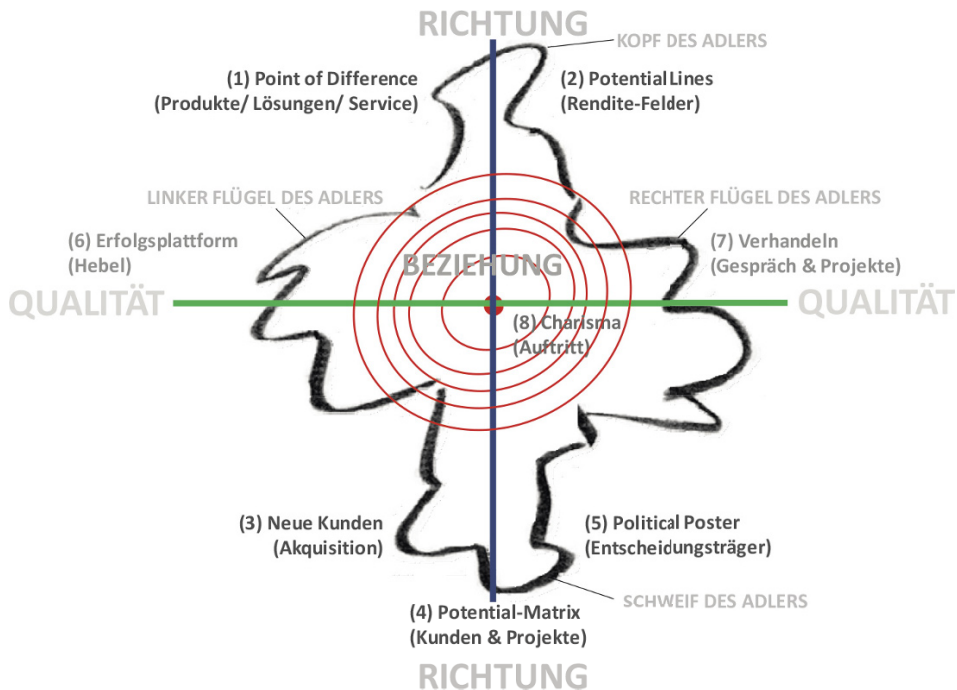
RICHTUNG

KOPF DES ADLERS

(1) Point of Difference
(Produkte/ Lösungen/ Service)

(2) Potential Lines
(Rendite-Felder)

LINKER FLÜGEL DES ADLERS

RECHTER FLÜGEL DES ADLERS

(6) Erfolgsplattform
(Hebel)

BEZIEHUNG

(7) Verhandeln
(Gespräch & Projekte)

QUALITÄT

QUALITÄT

(8) Charisma
(Auftritt)

(3) Neue Kunden
(Akquisition)

(5) Political Poster
(Entscheidungsträger)

SCHWEIF DES ADLERS

(4) Potential-Matrix
(Kunden & Projekte)

RICHTUNG